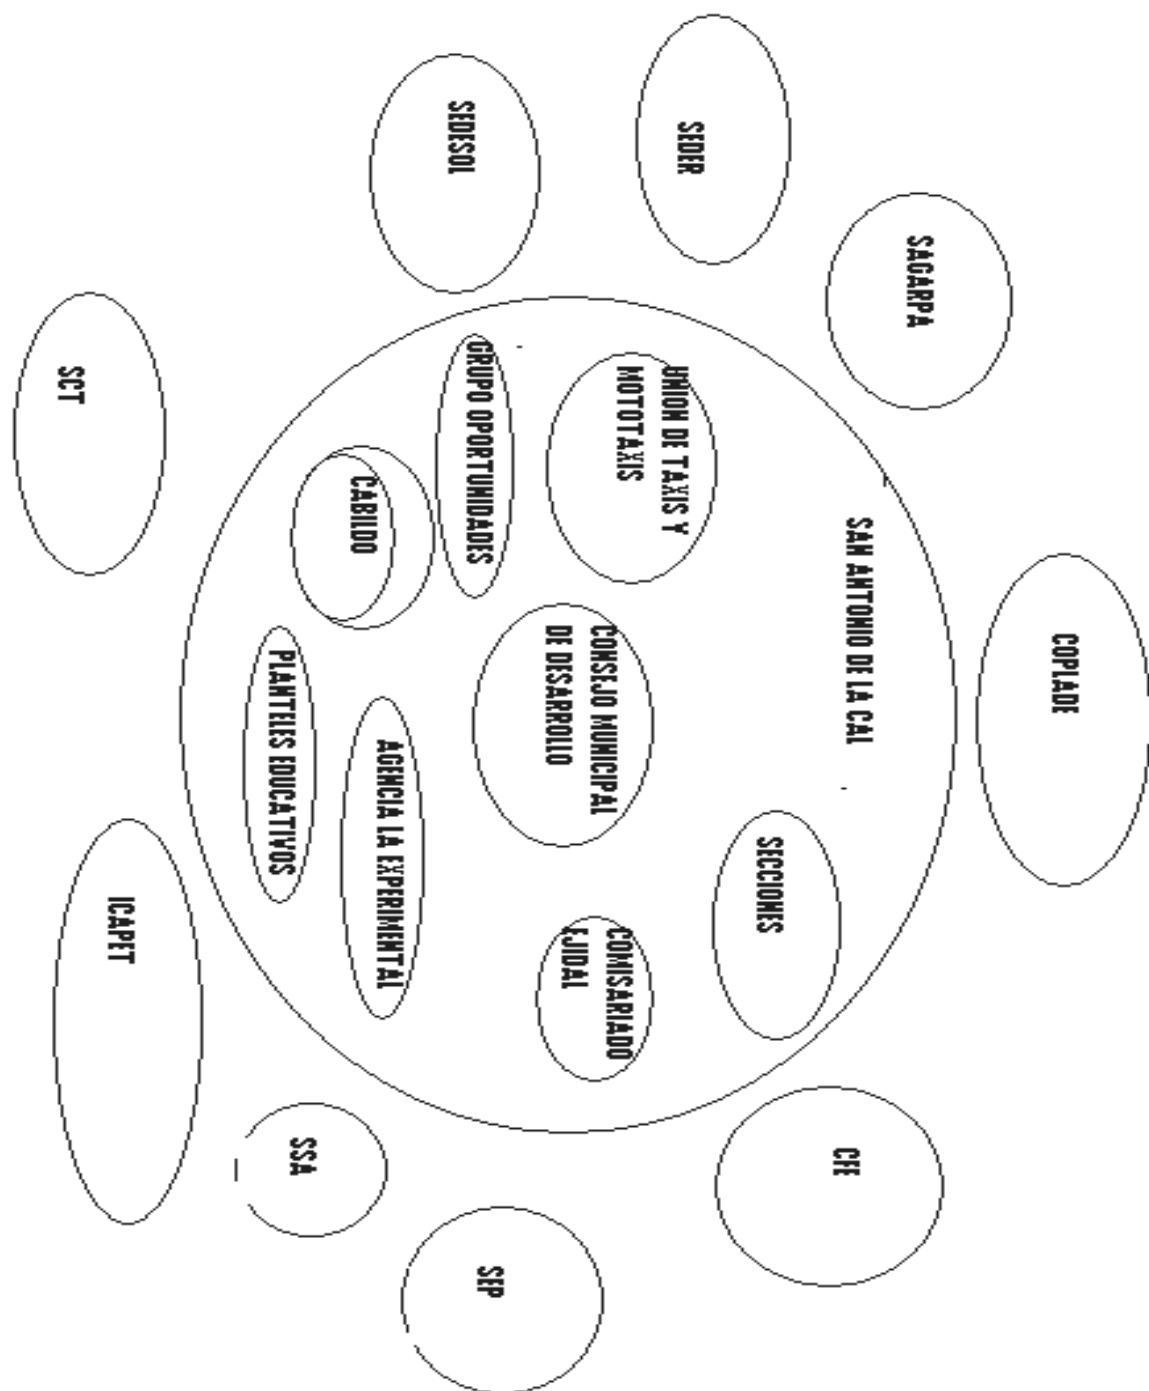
SAN ANTONIO DE LA CAL

UNION DE TAXIS Y MOTOTAXIS

GRUPO OPORTUNIDADES

CABILDO

CONSEJO MUNICIPAL DE DESARROLLO

PLANTELES EDUCATIVOS

AGENCIA LA EXPERIMENTAL

SECCIONES

COMISARIADO EJIDAL

SEDER

SEDESOL

SAGARPA

SCT

COPLADE

ICAPET

CFE

SSA

SEP